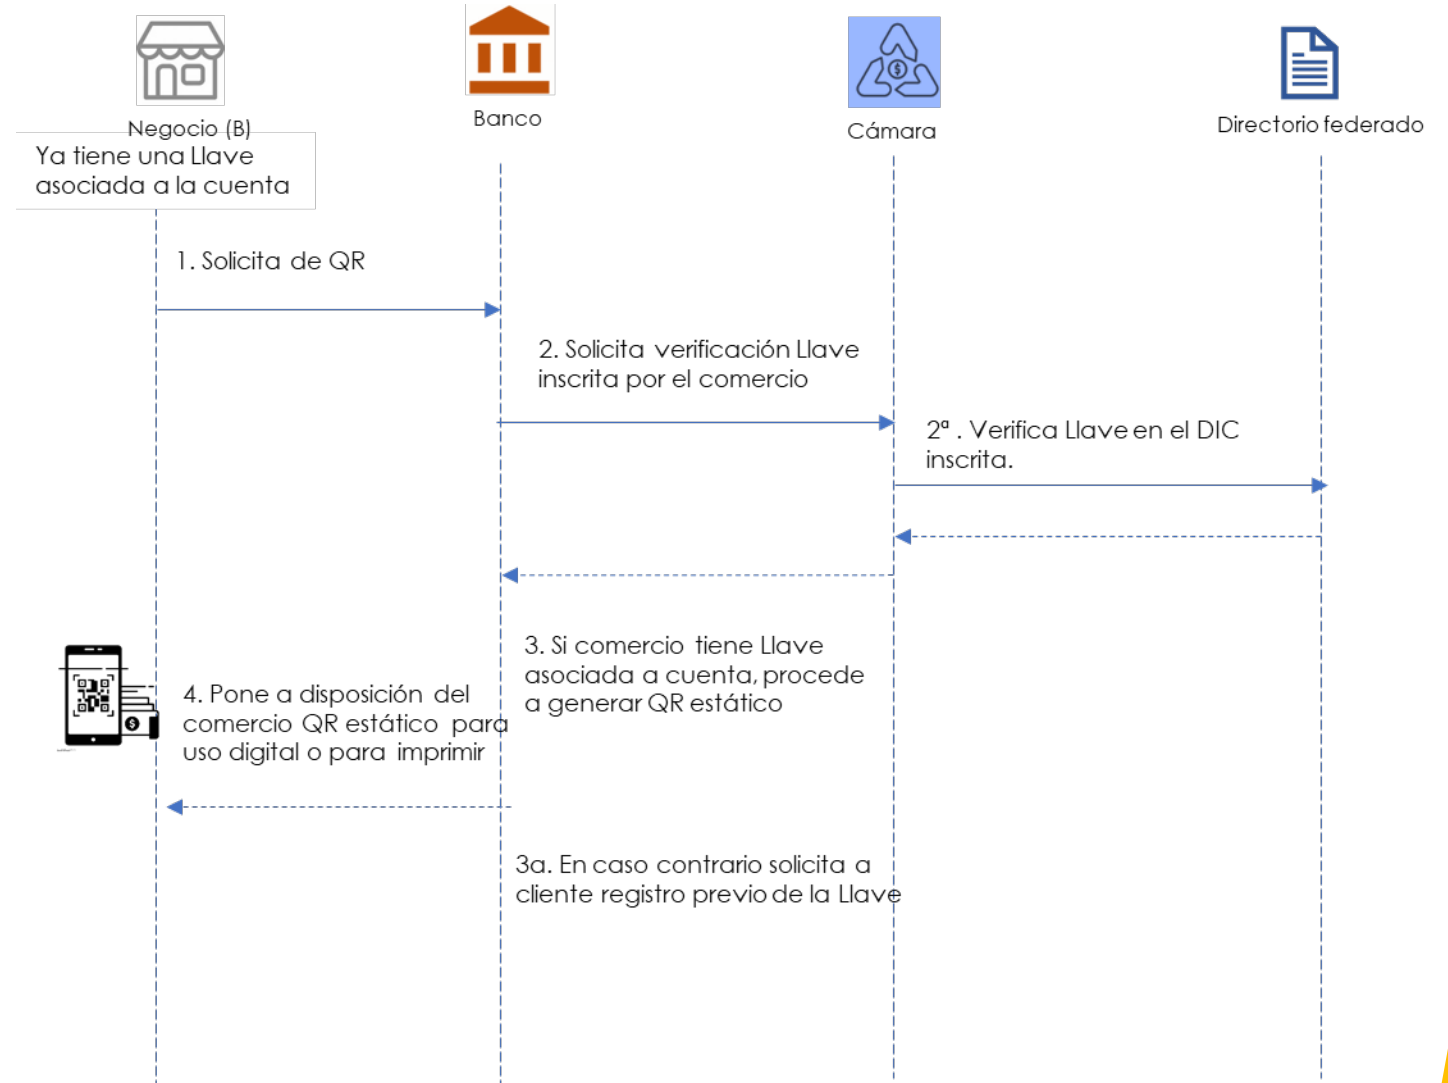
Negocio (B)

Banco

Cámara

Directorio federado

Ya tiene una Llave asociada a la cuenta

1. Solicita de QR

2. Solicita verificación Llave inscrita por el comercio

2ª . Verifica Llave en el DIC inscrita.

3. Si comercio tiene Llave asociada a cuenta, procede a generar QR estático

4. Pone a disposición del comercio QR estático para uso digital o para imprimir

3a. En caso contrario solicita a cliente registro previo de la Llave